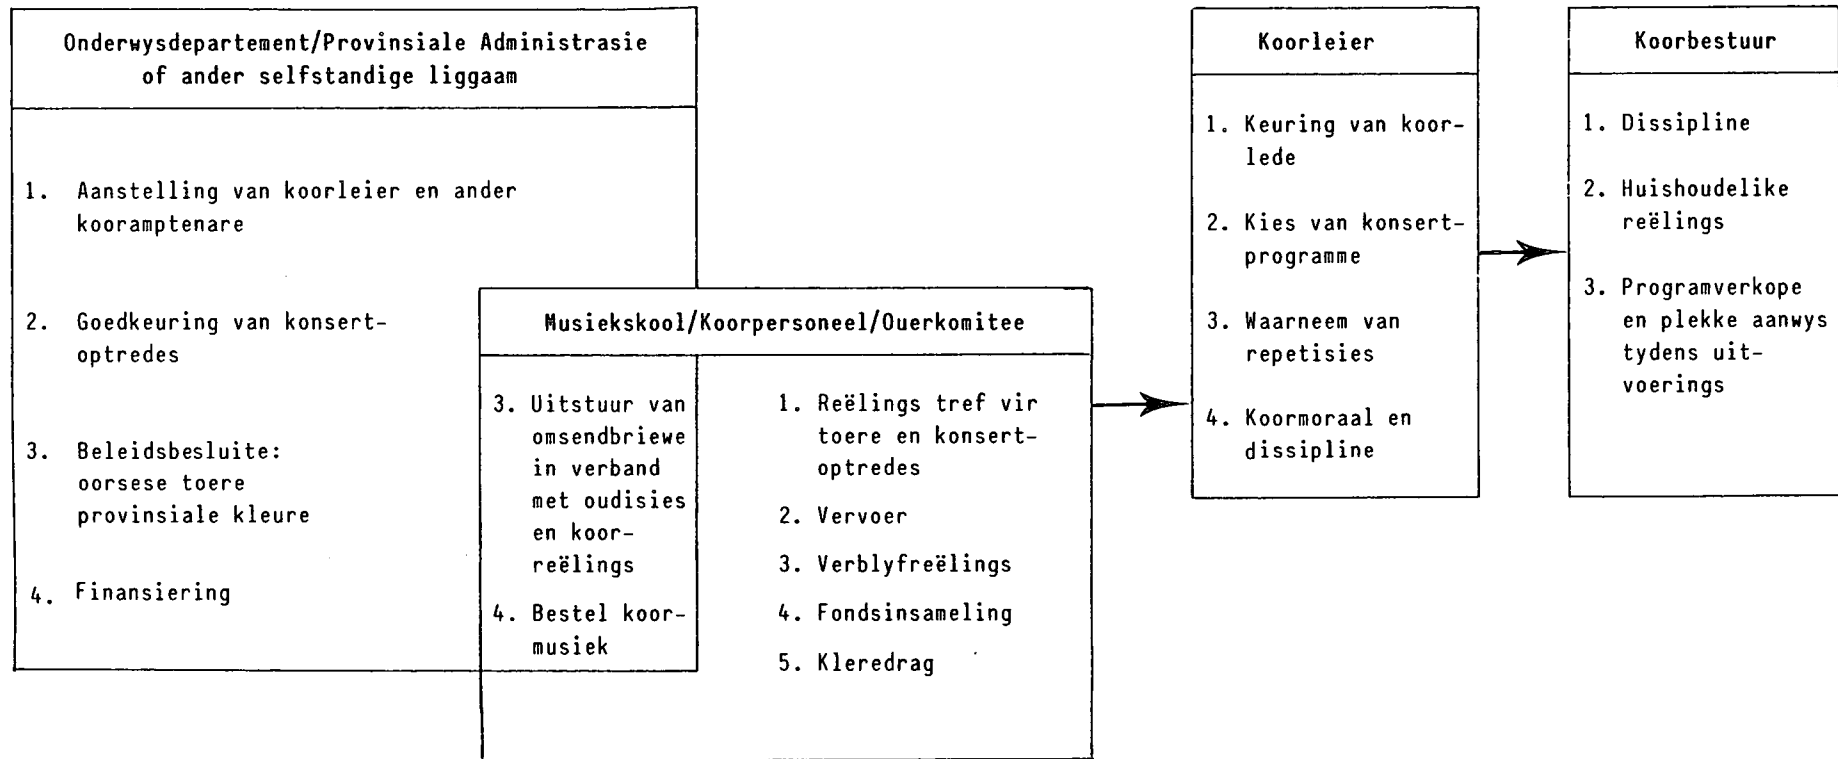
Onderwysdepartement/Provinsiale Administrasie of ander selfstandige liggaam

1. Aanstelling van koorleier en ander kooramptenare

2. Goedkeuring van konsertoptredes

3. Beleidsbesluite: oorsese toere provinsiale kleure

4. Finansiering

Musiekskool/Koorpersoneel/Ouerkomitee

3. Uitstuur van omsendbriewe in verband met oudisies en koorreëlings

4. Bestel koormusiek

1. Reëlings tref vir toere en konsertoptredes

2. Vervoer

3. Verblyfreëlings

4. Fondsinsameling

5. Kleredrag

Koorleier

1. Keuring van koorlede

2. Kies van konsertprogramme

3. Waarneem van repetisies

4. Koormoraal en dissipline

Koorbestuur

1. Dissipline

2. Huishoudelike reëlings

3. Programverkope en plekke aanwys tydens uitvoerings